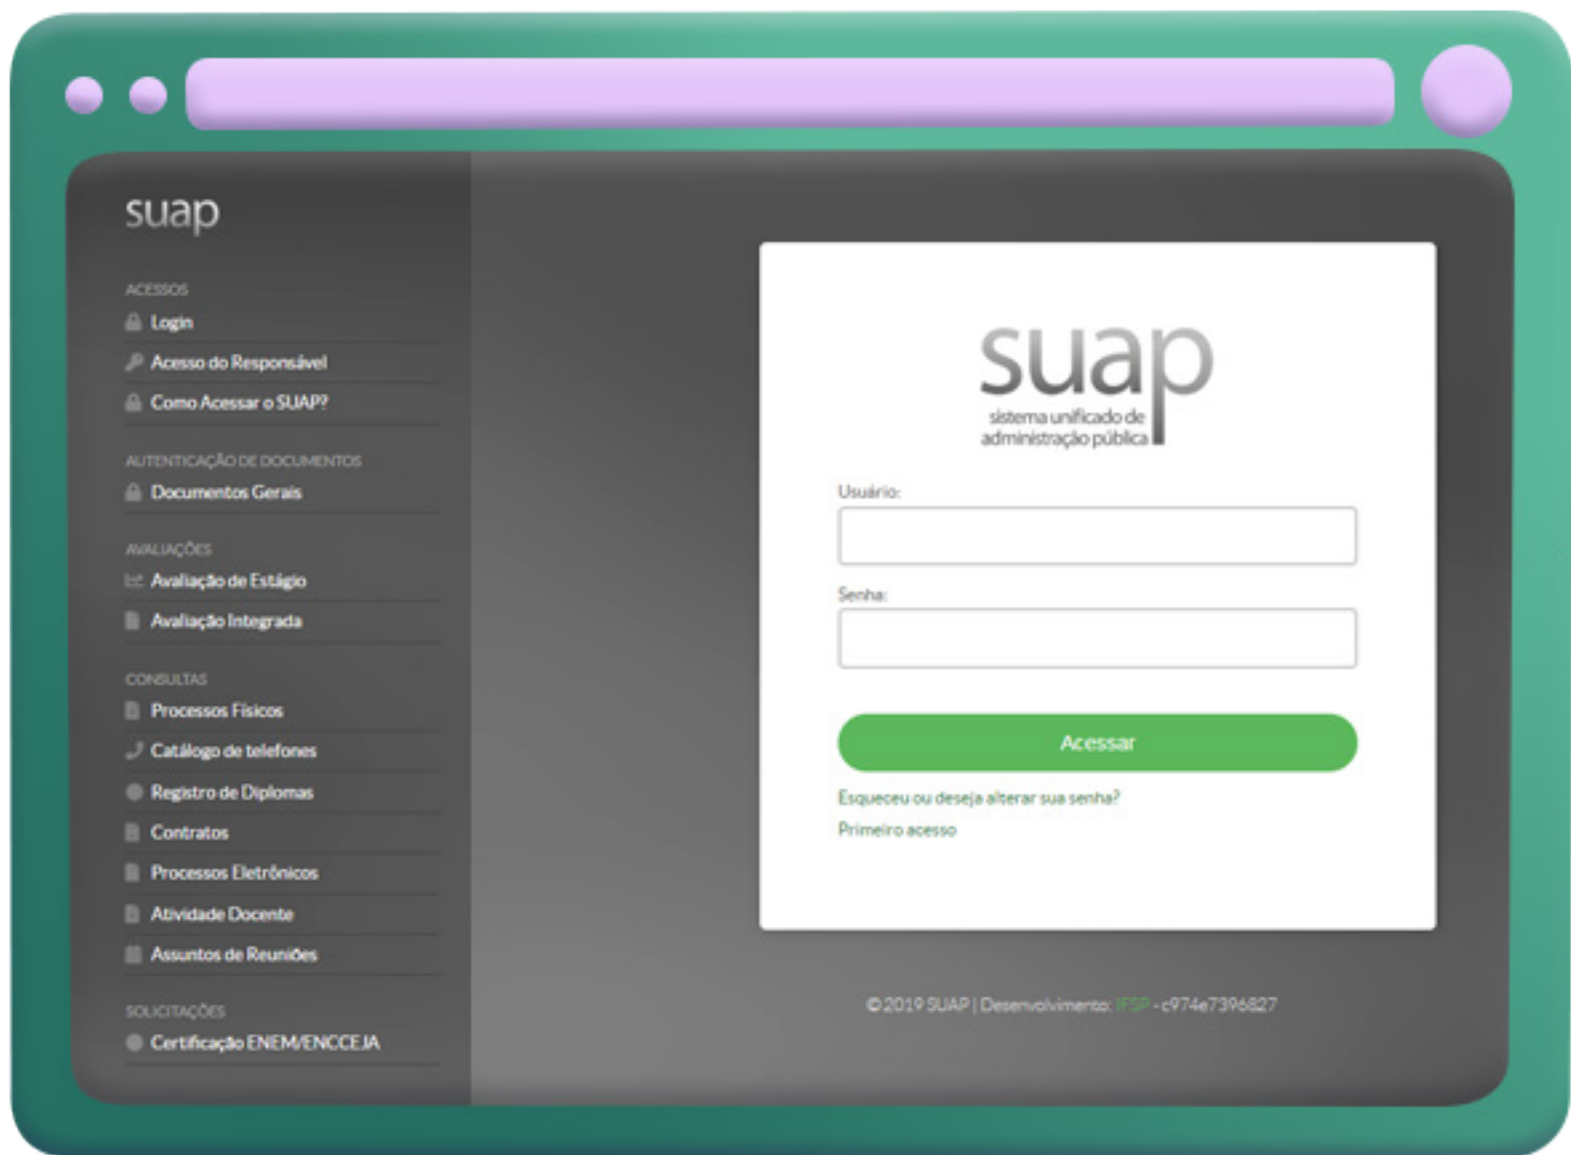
suap

ACESSOS
Login
Acesso do Responsável
Como Acessar o SUAP?

AUTENTICAÇÃO DE DOCUMENTOS
Documentos Gerais

AVALIAÇÕES
Avaliação de Estágio
Avaliação Integrada

CONSULTAS
Processos Físicos
Catálogo de telefones
Registro de Diplomas
Contratos
Processos Eletrônicos
Atividade Docente
Assuntos de Reuniões

SOLICITAÇÕES
Certificação ENEM/ENCCEJA

suap
sistema unificado de administração pública

Usuário:

Senha:

Acessar

Esqueceu ou deseja alterar sua senha?
Primeiro acesso

©2019 SUAP | Desenvolvimento: IFSP - c974e7396827